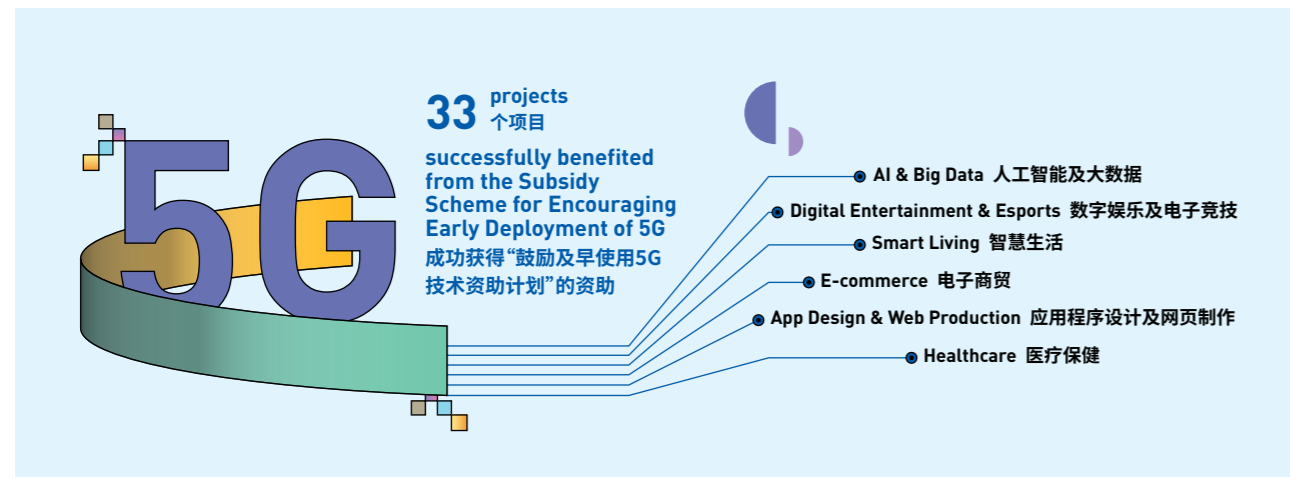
5G

33 projects
个项目

successfully benefited from the Subsidy Scheme for Encouraging Early Deployment of 5G
成功获得“鼓励及早使用5G技术资助计划”的资助

AI & Big Data 人工智能及大数据

Digital Entertainment & Esports 数字娱乐及电子竞技

Smart Living 智慧生活

E-commerce 电子商贸

App Design & Web Production 应用程序设计及网页制作

Healthcare 医疗保健